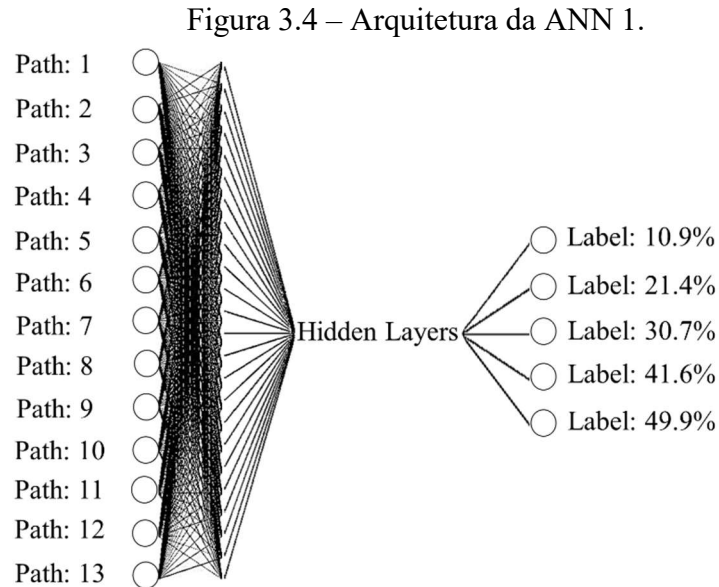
Figura 3.4 – Arquitetura da ANN 1.

Path: 1
Path: 2
Path: 3
Path: 4
Path: 5
Path: 6
Path: 7
Path: 8
Path: 9
Path: 10
Path: 11
Path: 12
Path: 13

Hidden Layers

Label: 10.9%
Label: 21.4%
Label: 30.7%
Label: 41.6%
Label: 49.9%